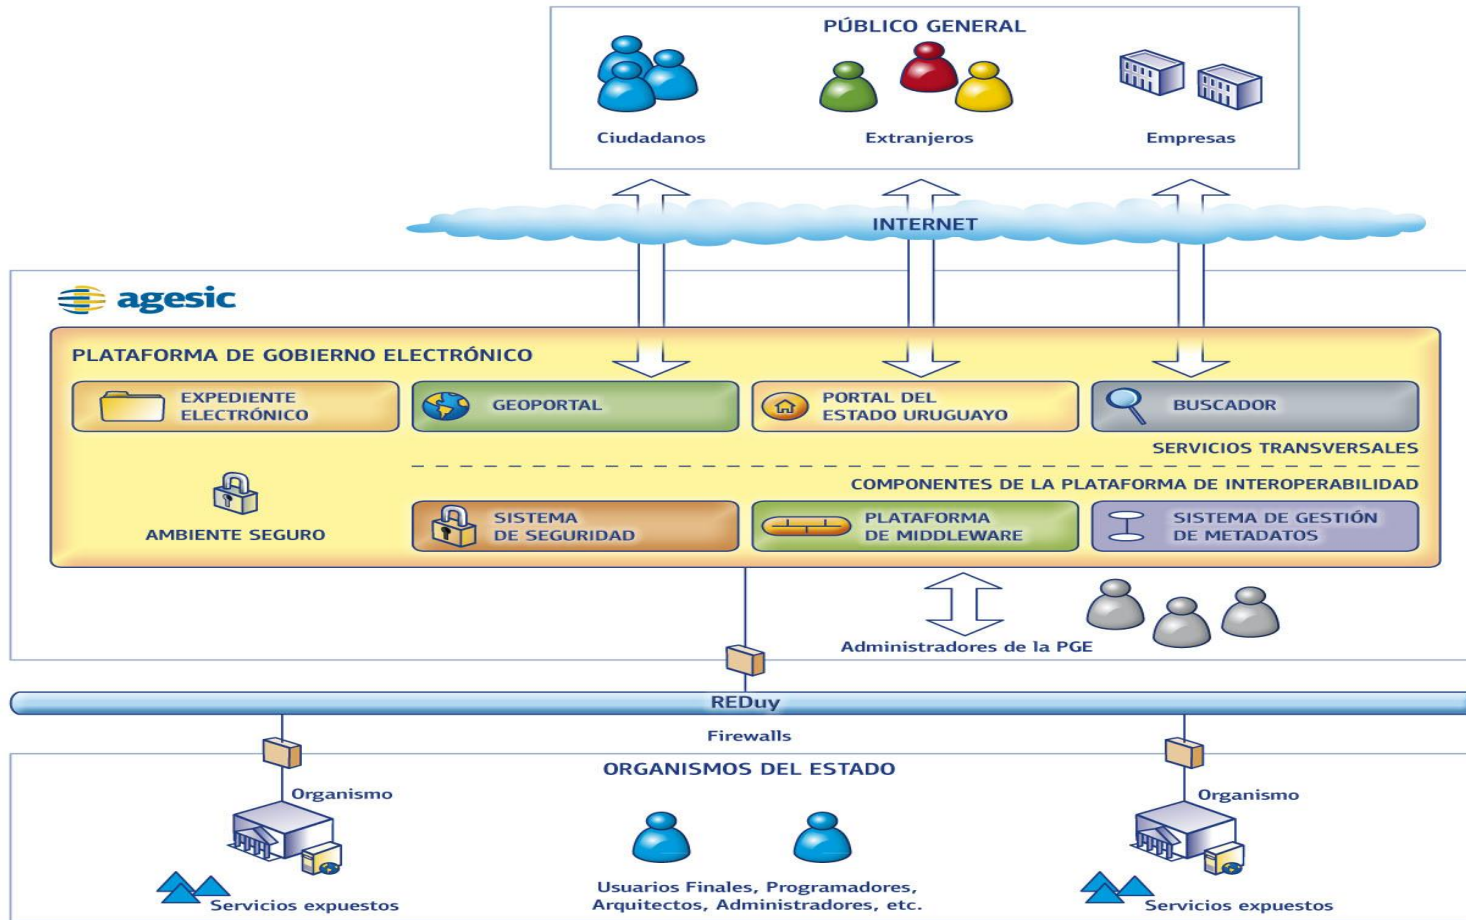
PÚBLICO GENERAL

Ciudadanos

Extranjeros

Empresas

INTERNET

agesic

PLATAFORMA DE GOBIERNO ELECTRÓNICO

EXPEDIENTE ELECTRÓNICO

GEOPORTAL

PORTAL DEL ESTADO URUGUAYO

BUSCADOR

SERVICIOS TRANSVERSALES

COMPONENTES DE LA PLATAFORMA DE INTEROPERABILIDAD

AMBIENTE SEGURO

SISTEMA DE SEGURIDAD

PLATAFORMA DE MIDDLEWARE

SISTEMA DE GESTIÓN DE METADATOS

Administradores de la PGE

REDuy

Firewalls

ORGANISMOS DEL ESTADO

Organismo

Servicios expuestos

Usuarios Finales, Programadores, Arquitectos, Administradores, etc.

Organismo

Servicios expuestos